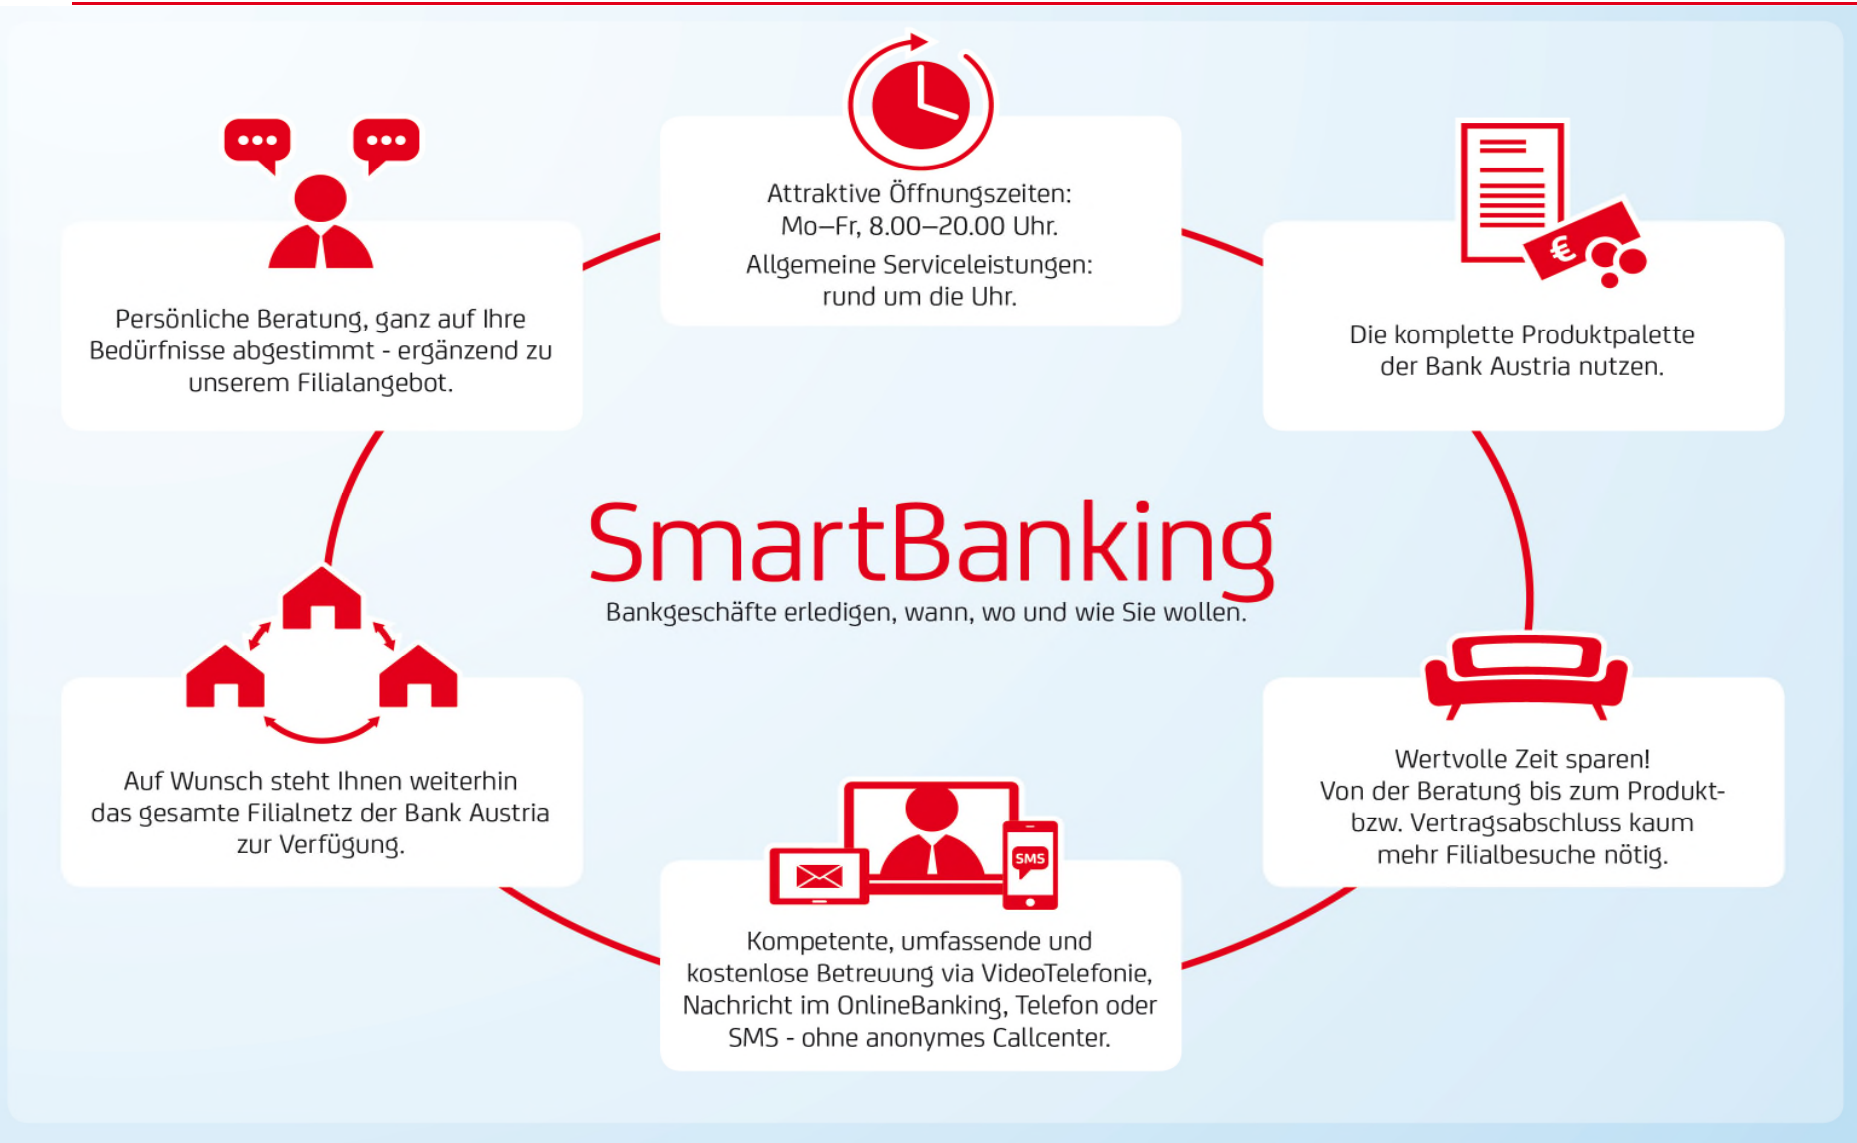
Attraktive Öffnungszeiten:
Mo–Fr, 8.00–20.00 Uhr.
Allgemeine Serviceleistungen:
rund um die Uhr.

Persönliche Beratung, ganz auf Ihre Bedürfnisse abgestimmt - ergänzend zu unserem Filialangebot.

€

Die komplette Produktpalette der Bank Austria nutzen.

SmartBanking
Bankgeschäfte erledigen, wann, wo und wie Sie wollen.

Auf Wunsch steht Ihnen weiterhin das gesamte Filialnetz der Bank Austria zur Verfügung.

Wertvolle Zeit sparen!
Von der Beratung bis zum Produkt- bzw. Vertragsabschluss kaum mehr Filialbesuche nötig.

SMS

Kompetente, umfassende und kostenlose Betreuung via VideoTelefonie, Nachricht im OnlineBanking, Telefon oder SMS - ohne anonymes Callcenter.